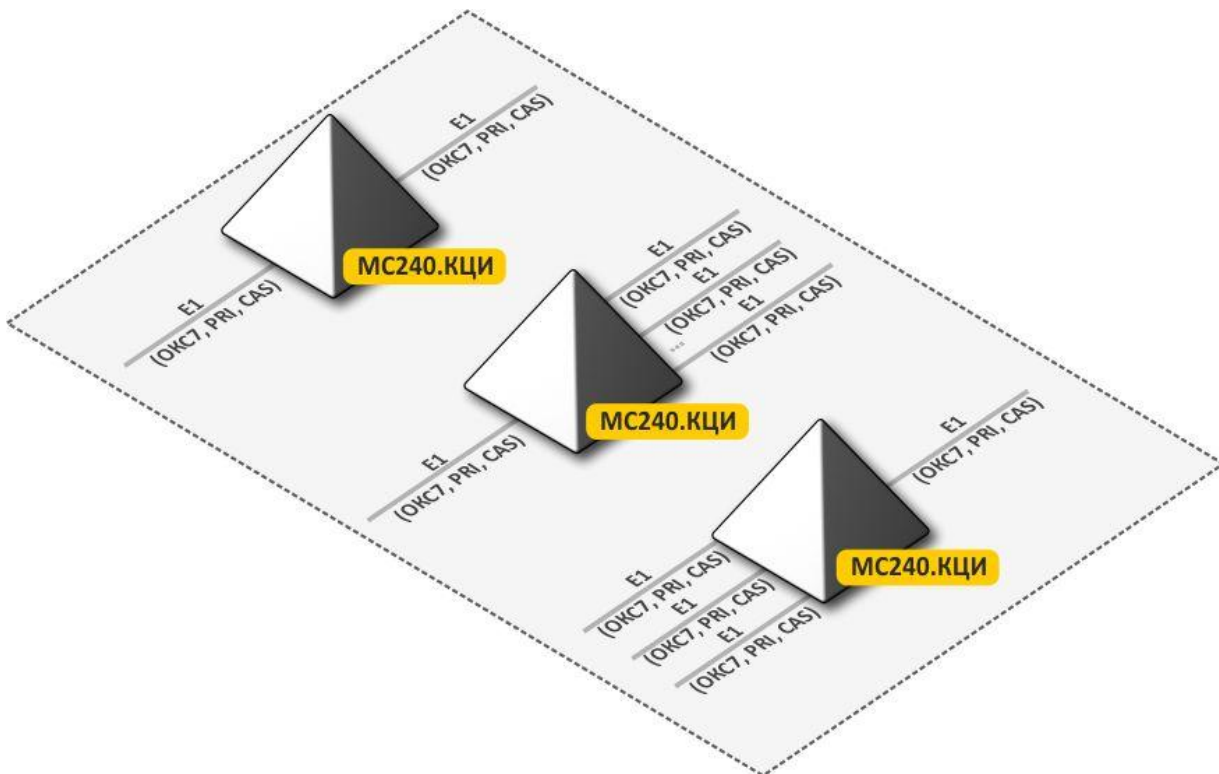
E1
(ОКС7, PRI, CAS)

MC240.КЦИ

E1
(ОКС7, PRI, CAS)

E1
(ОКС7, PRI, CAS)

E1
(ОКС7, PRI, CAS)

...

E1
(ОКС7, PRI, CAS)

MC240.КЦИ

E1
(ОКС7, PRI, CAS)

E1
(ОКС7, PRI, CAS)

MC240.КЦИ

E1
(ОКС7, PRI, CAS)

E1
(ОКС7, PRI, CAS)

E1
(ОКС7, PRI, CAS)